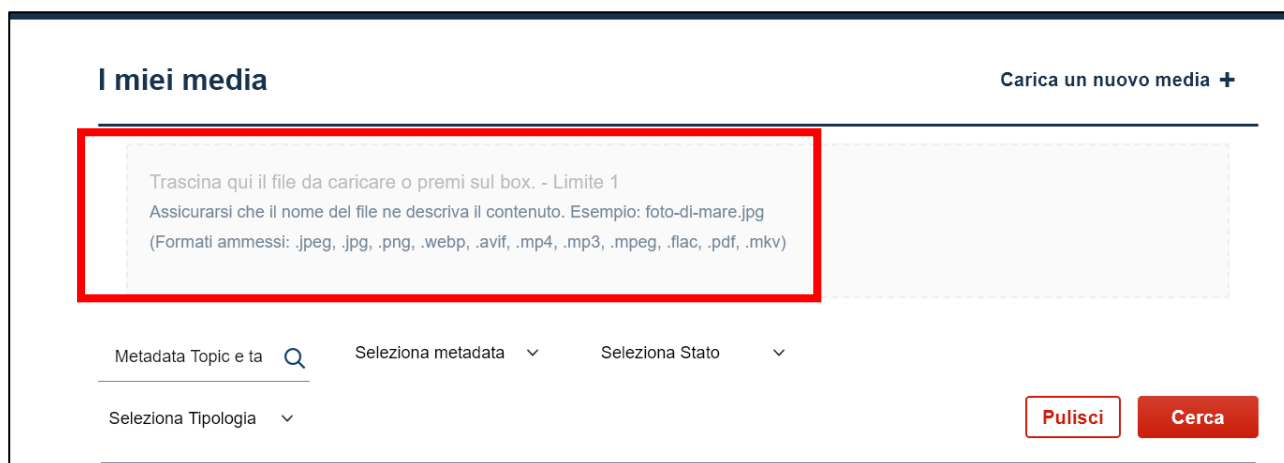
I miei media

Carica un nuovo media +

Trascina qui il file da caricare o premi sul box. - Limite 1
Assicurarsi che il nome del file ne descriva il contenuto. Esempio: foto-di-mare.jpg
(Formati ammessi: .jpeg, .jpg, .png, .webp, .avif, .mp4, .mp3, .mpeg, .flac, .pdf, .mkv)

Metadata Topic e ta

Seleziona metadata

Seleziona Stato

Seleziona Tipologia

Pulisci

Cerca